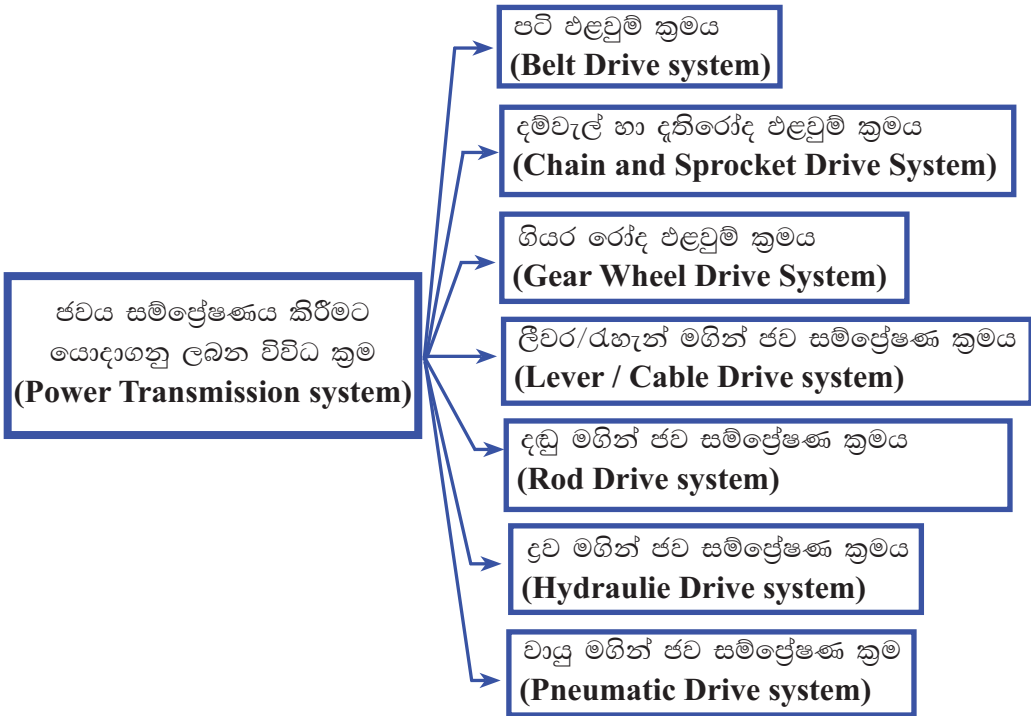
ජවය සම්ප්‍රේෂණය කිරීමට යොදාගනු ලබන විවිධ ක්‍රම
(Power Transmission system)

පටි එළවුම් ක්‍රමය
(Belt Drive system)

දම්වැල් හා දැතිරෝද එළවුම් ක්‍රමය
(Chain and Sprocket Drive System)

ගියර රෝද එළවුම් ක්‍රමය
(Gear Wheel Drive System)

ලීවර/රැහැන් මගින් ජව සම්ප්‍රේෂණ ක්‍රමය
(Lever / Cable Drive system)

දඬු මගින් ජව සම්ප්‍රේෂණ ක්‍රමය
(Rod Drive system)

ද්‍රව මගින් ජව සම්ප්‍රේෂණ ක්‍රමය
(Hydraulie Drive system)

වායු මගින් ජව සම්ප්‍රේෂණ ක්‍රම
(Pneumatic Drive system)